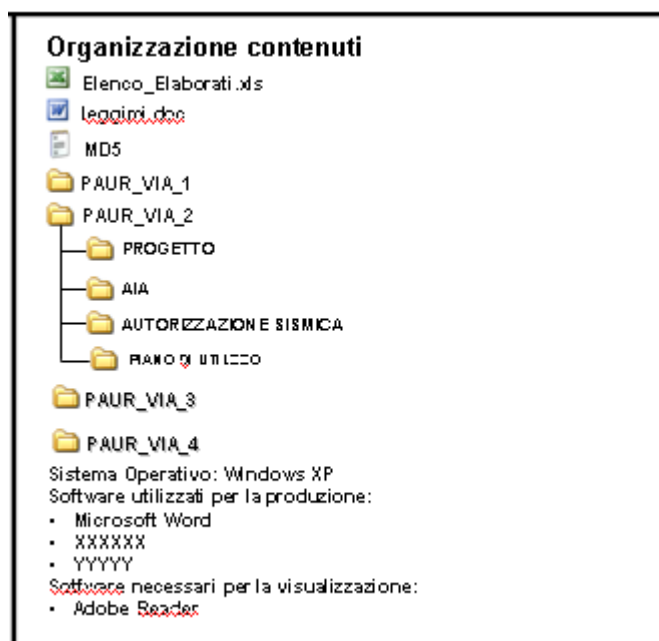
Organizzazione contenuti
Elenco_Elaborati.xls
leggimi.doc
MD5
PAUR_VIA_1
PAUR_VIA_2
PROGETTO
AIA
AUTORIZZAZIONE SISMICA
PIANO DI UTILIZZO
PAUR_VIA_3
PAUR_VIA_4
Sistema Operativo: Windows XP
Software utilizzati per la produzione:
• Microsoft Word
• XXXXXX
• YYYYY
Sotfware necessari per la visualizzazione:
• Adobe Reader